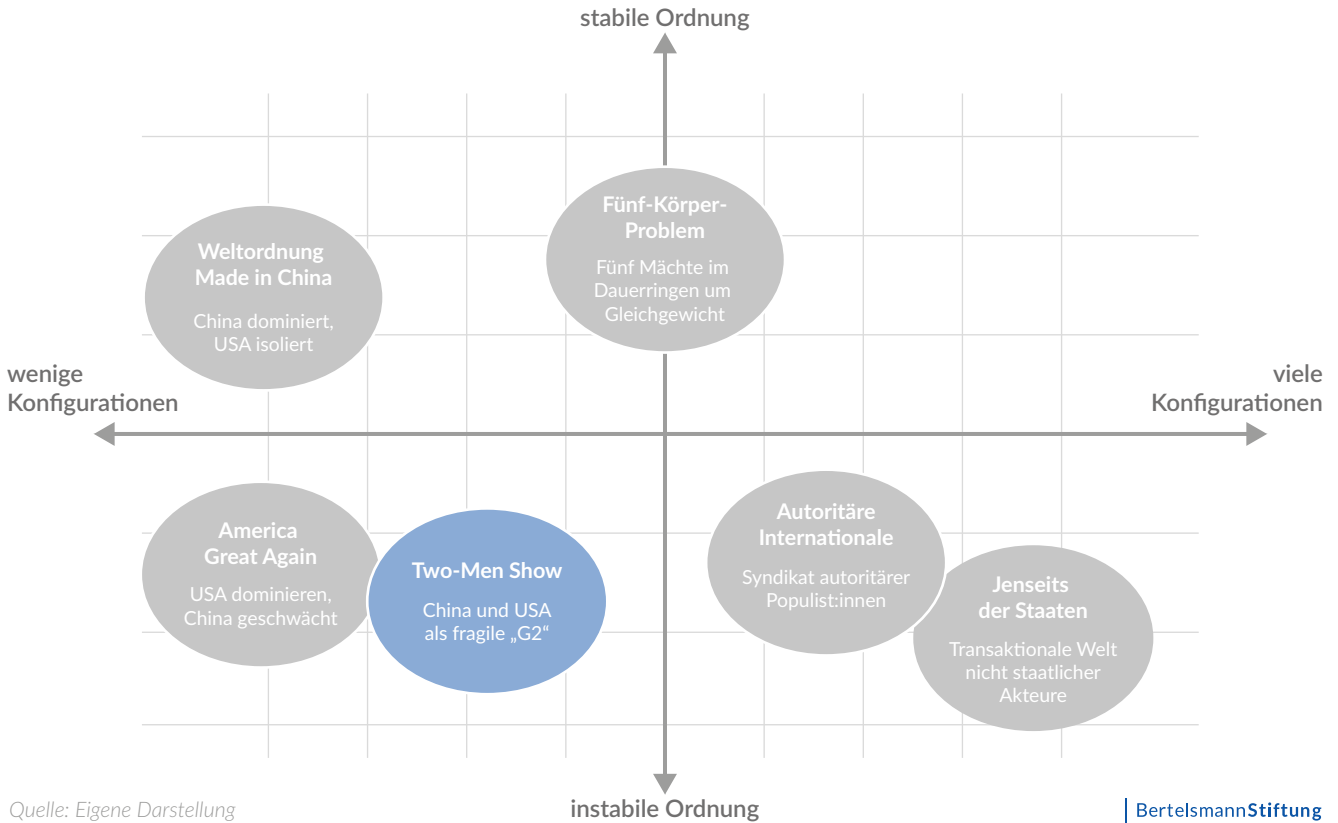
stabile Ordnung

wenige Konfigurationen

viele Konfigurationen

Weltordnung Made in China

China dominiert, USA isoliert

Fünf-Körper-Problem

Fünf Mächte im Dauerringen um Gleichgewicht

America Great Again

USA dominieren, China geschwächt

Two-Men Show

China und USA als fragile „G2“

Autoritäre Internationale

Syndikat autoritärer Populist:innen

Jenseits der Staaten

Transaktionale Welt nicht staatlicher Akteure

instabile Ordnung

Quelle: Eigene Darstellung

BertelsmannStiftung